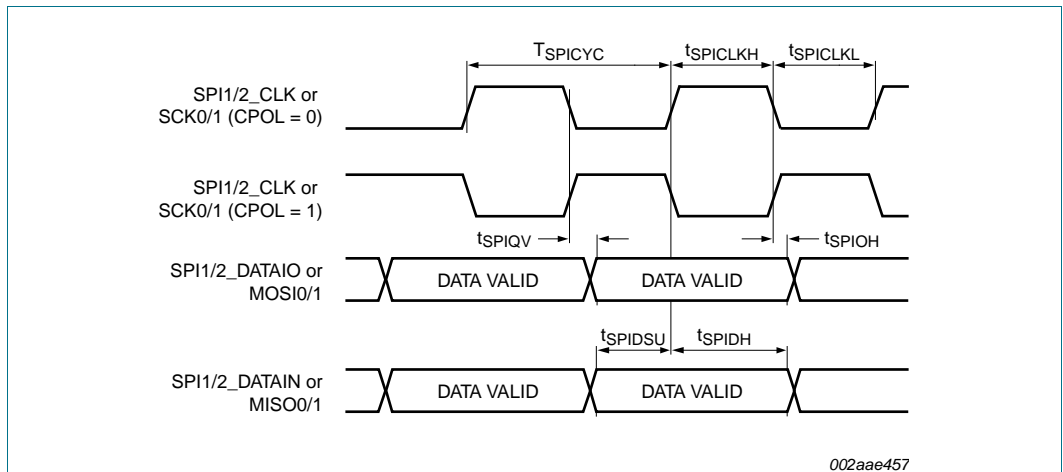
$T_{SPICYC}$ $t_{SPICLKH}$ $t_{SPICLKL}$

SPI1/2_CLK or SCK0/1 (CPOL = 0)

SPI1/2_CLK or SCK0/1 (CPOL = 1)

$t_{SPIQV}$ $t_{SPIOH}$

SPI1/2_DATAIO or MOSI0/1

DATA VALID

DATA VALID

$t_{SPIDSU}$ $t_{SPIDH}$

SPI1/2_DATAIN or MISO0/1

DATA VALID

DATA VALID

002aae457